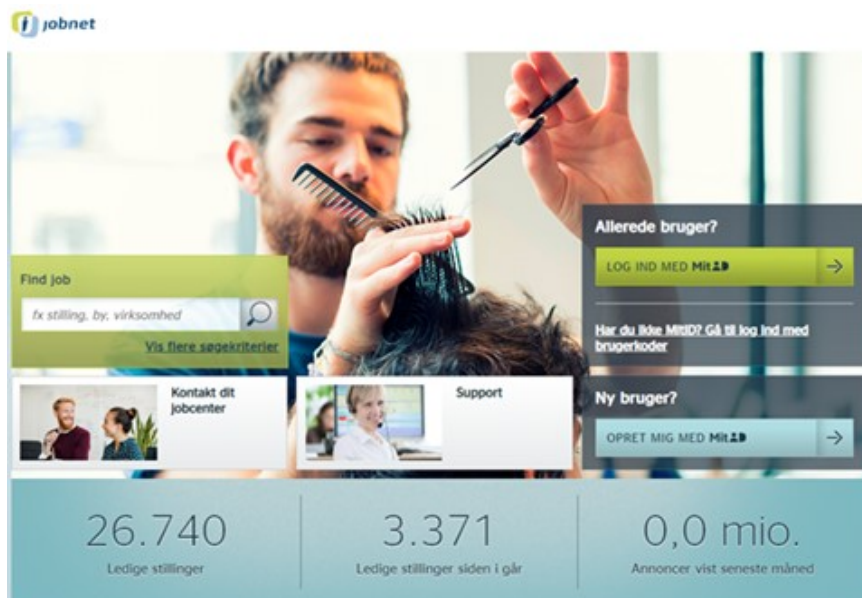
jobnet

Find job

fx stilling, by, virksomhed

Vis flere søgekriterier

Allerede bruger?

LOG IND MED MitID

→

Har du ikke MitID? Gå til log ind med brugerkoder

Kontakt dit jobcenter

Support

Ny bruger?

OPRET MIG MED MitID

→

26.740
Ledige stillinger

3.371
Ledige stillinger siden i går

0,0 mio.
Annoncer vist seneste måned